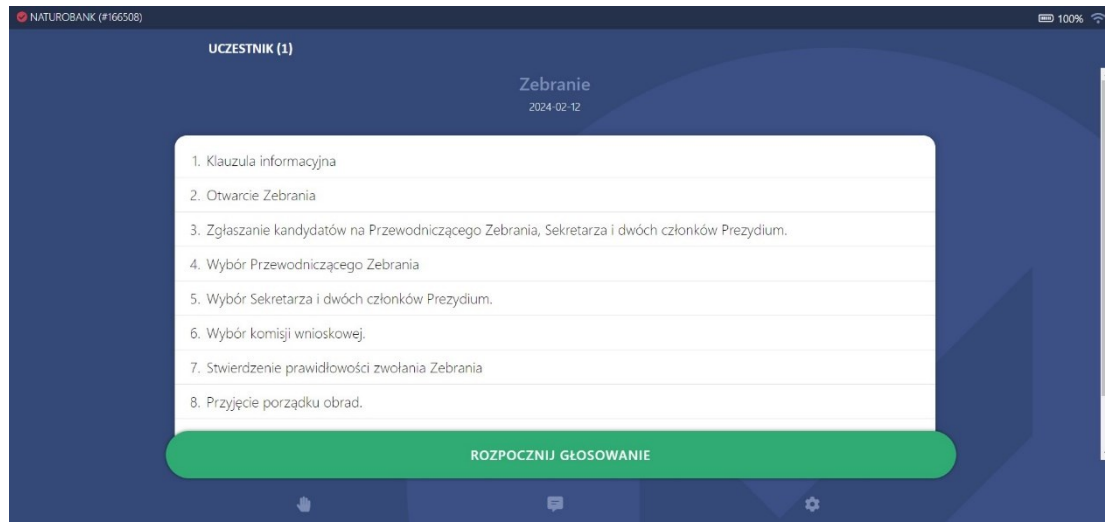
NATUROBANK (#166508)

100%

UCZESTNIK (1)

Zebranie

2024-02-12

1. Klauzula informacyjna

2. Otwarcie Zebrania

3. Zgłaszanie kandydatów na Przewodniczącego Zebrania, Sekretarza i dwóch członków Prezydium.

4. Wybór Przewodniczącego Zebrania

5. Wybór Sekretarza i dwóch członków Prezydium.

6. Wybór komisji wnioskowej.

7. Stwierdzenie prawidłowości zwołania Zebrania

8. Przyjęcie porządku obrad.

ROZPOCZNIJ GŁOSOWANIE